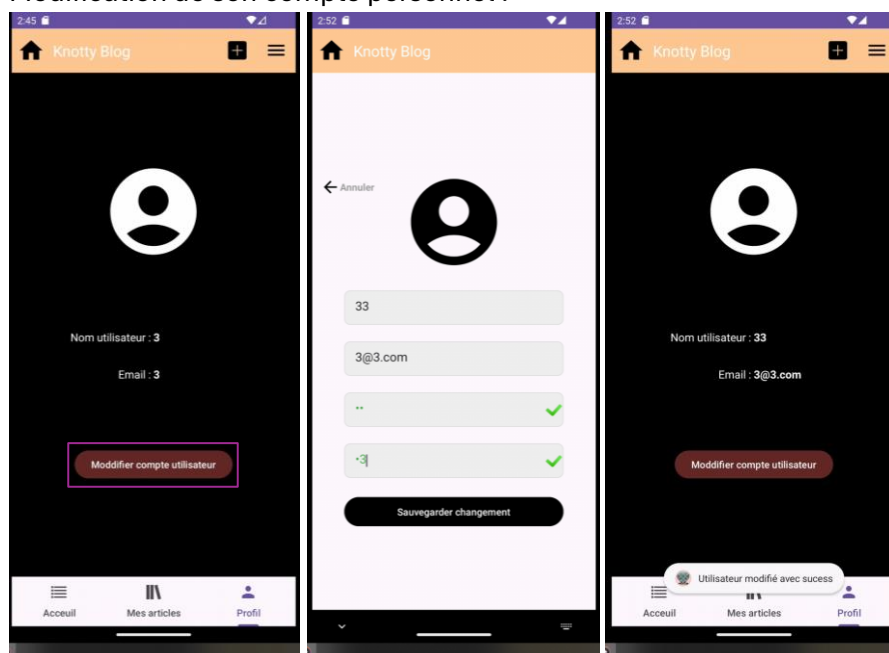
Modification de son compte personnel :

2:45

Knotty Blog

Nom utilisateur : 3

Email : 3

Moddifier compte utilisateur

Acceuil

Mes articles

Profil

2:52

Knotty Blog

Annuler

33

3@3.com

••

•3

Sauvegarder changement

2:52

Knotty Blog

Nom utilisateur : 33

Email : 3@3.com

Moddifier compte utilisateur

Utilisateur modifié avec sucess

Acceuil

Mes articles

Profil